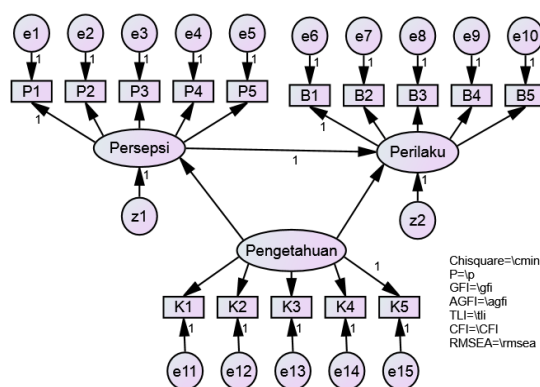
e1 e2 e3 e4 e5 e6 e7 e8 e9 e10

1 1 1 1 1 1 1 1 1 1

P1 P2 P3 P4 P5 B1 B2 B3 B4 B5

1 1

Persepsi

1

Perilaku

1 1

z1 z2

Pengetahuan

1

K1 K2 K3 K4 K5

1 1 1 1 1

e11 e12 e13 e14 e15

Chisquare=\cmin
P=\p
GFI=\gfi
AGFI=\agfi
TLI=\tli
CFI=\CFI
RMSEA=\rmsea